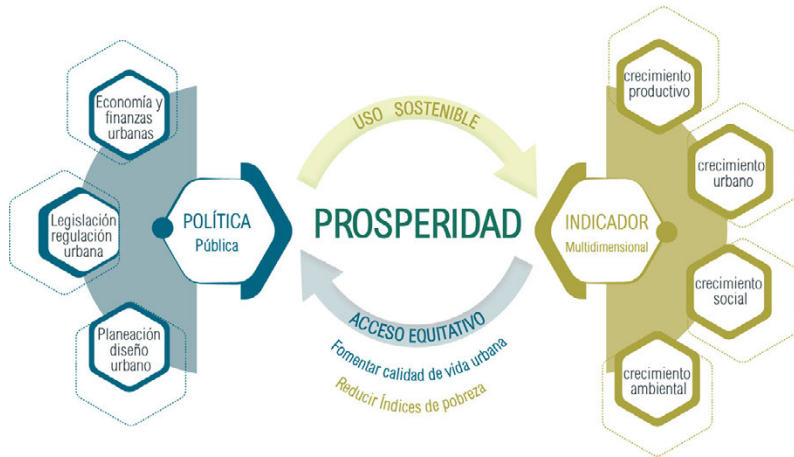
Economía y finanzas urbanas

Legislación regulación urbana

Planeación diseño urbano

POLÍTICA
Pública

USO SOSTENIBLE

PROSPERIDAD

ACCESO EQUITATIVO

Fomentar calidad de vida urbana

Reducir Índices de pobreza

INDICADOR
Multidimensional

crecimiento productivo

crecimiento urbano

crecimiento social

crecimiento ambiental